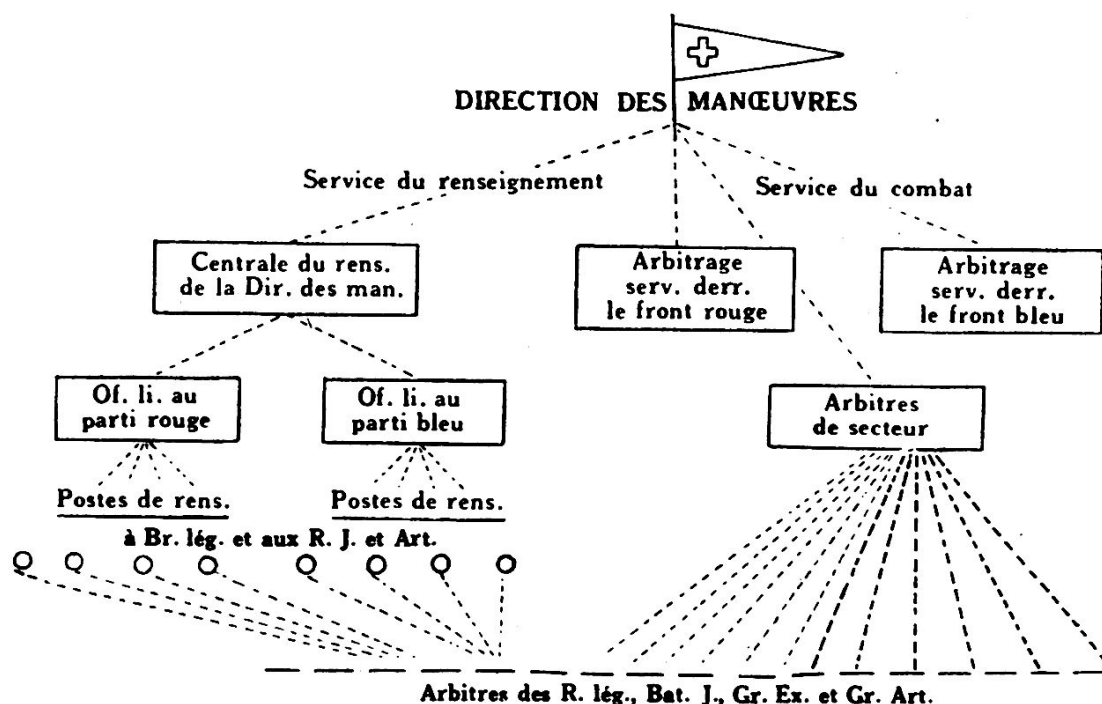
DIRECTION DES MANŒUVRES

Service du renseignement

Service du combat

Centrale du rens. de la Dir. des man.

Arbitrage serv. derr. le front rouge

Arbitrage serv. derr. le front bleu

Of. li. au parti rouge

Of. li. au parti bleu

Arbitres de secteur

Postes de rens.

Postes de rens.

à Br. lég. et aux R. J. et Art.

Arbitres des R. lég., Bat. J., Gr. Ex. et Gr. Art.